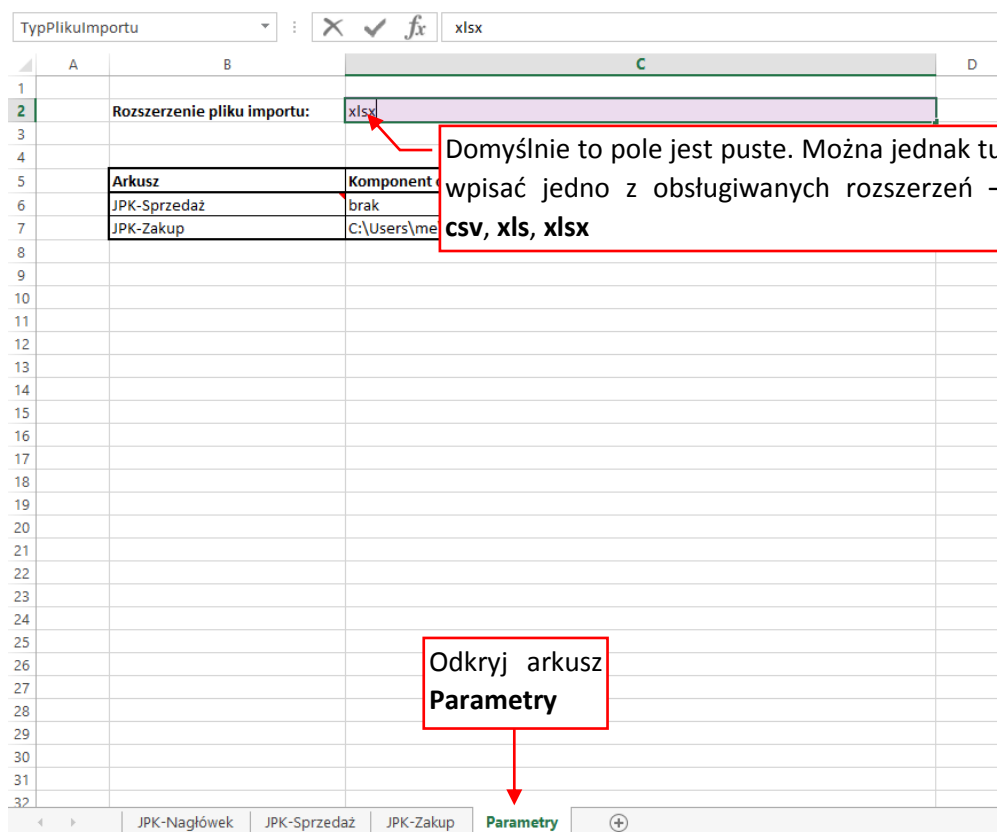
TypPlikuImportu

xlsx

| | A | B | C | D |
|---|---|---|---|---|
| 1 | | | | |
| 2 | | Rozszerzenie pliku importu: | xlsx | |
| 3 | | | | |
| 4 | | | | |
| 5 | | Arkusz | Komponent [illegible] | |
| 6 | | JPK-Sprzedaż | brak | |
| 7 | | JPK-Zakup | C:\Users\me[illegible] | |
| 8 | | | | |
| 9 | | | | |
| 10 | | | | |
| 11 | | | | |
| 12 | | | | |
| 13 | | | | |
| 14 | | | | |
| 15 | | | | |
| 16 | | | | |
| 17 | | | | |
| 18 | | | | |
| 19 | | | | |
| 20 | | | | |
| 21 | | | | |
| 22 | | | | |
| 23 | | | | |
| 24 | | | | |
| 25 | | | | |
| 26 | | | | |
| 27 | | | | |
| 28 | | | | |
| 29 | | | | |
| 30 | | | | |
| 31 | | | | |
| 32 | | | | |

Domyślnie to pole jest puste. Można jednak tu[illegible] wpisać jedno z obsługiwanych rozszerzeń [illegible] **csv**, **xls**, **xlsx**

Odkryj arkusz **Parametry**

JPK-Nagłówek | JPK-Sprzedaż | JPK-Zakup | Parametry